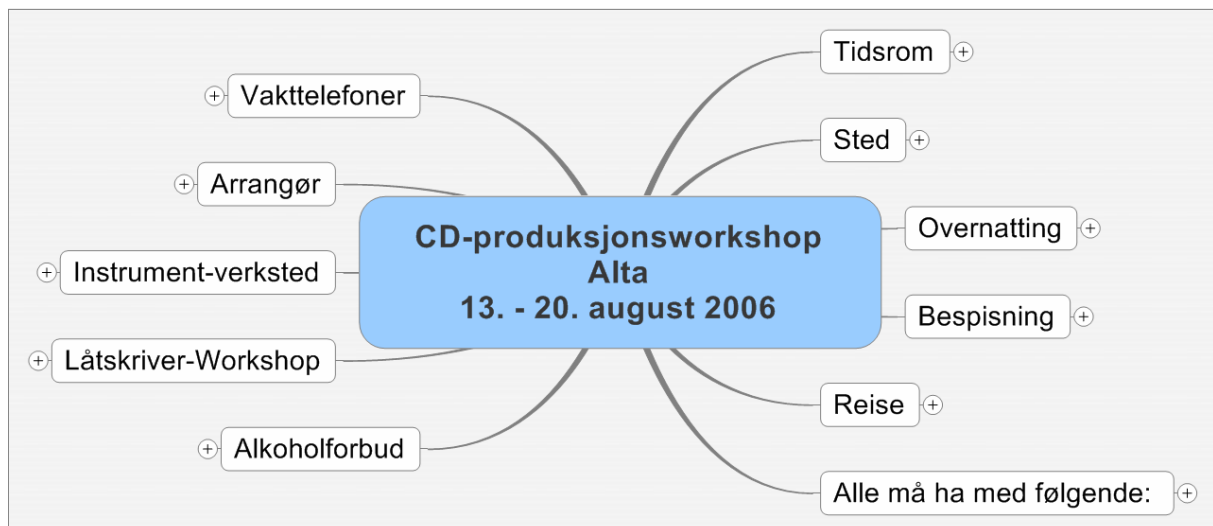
CD-produksjonsworkshop
Alta
13. - 20. august 2006

Tidsrom

Sted

Overnatting

Bespisning

Reise

Alle må ha med følgende:

Vakttelefoner

Arrangør

Instrument-verksted

Låtskriver-Workshop

Alkoholforbud